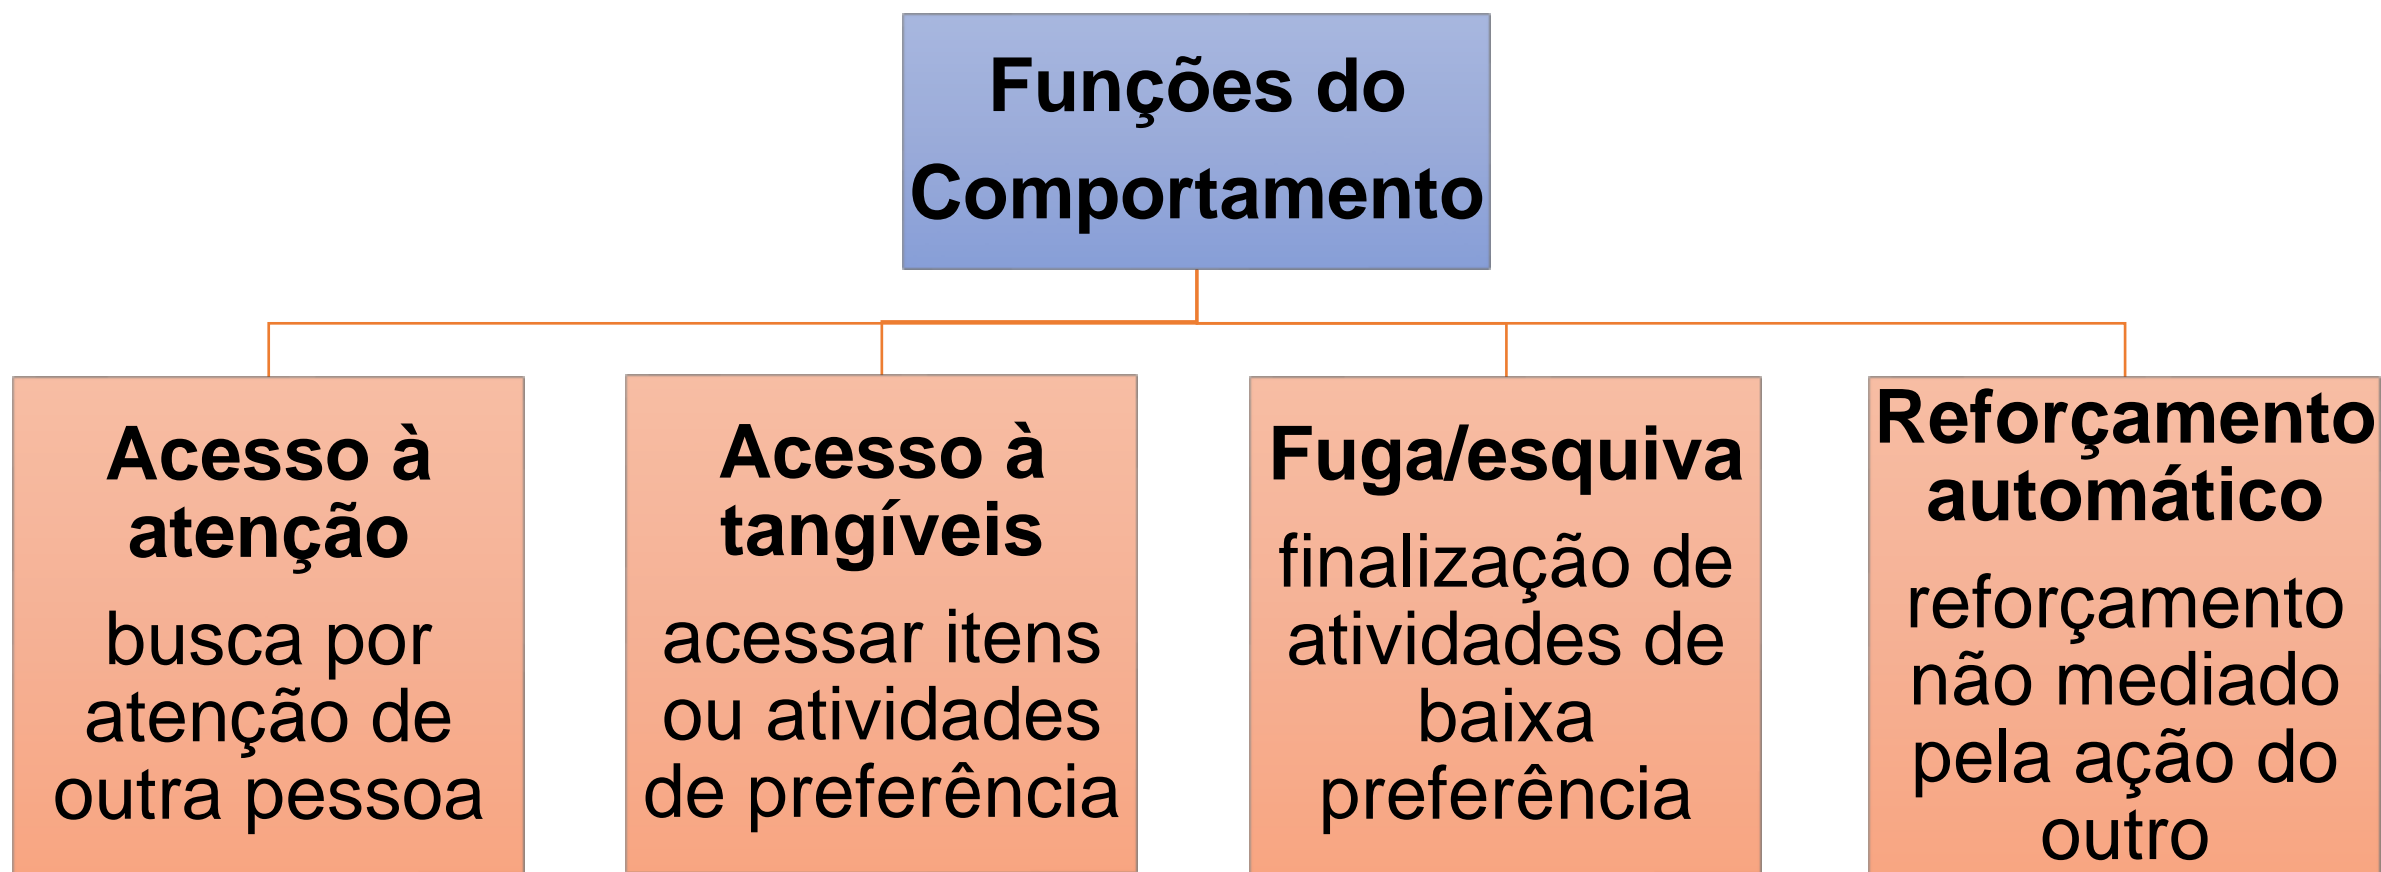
Funções do Comportamento

Acesso à atenção

busca por atenção de outra pessoa

Acesso à tangíveis

acessar itens ou atividades de preferência

Fuga/esquiva

finalização de atividades de baixa preferência

Reforçamento automático

reforçamento não mediado pela ação do outro